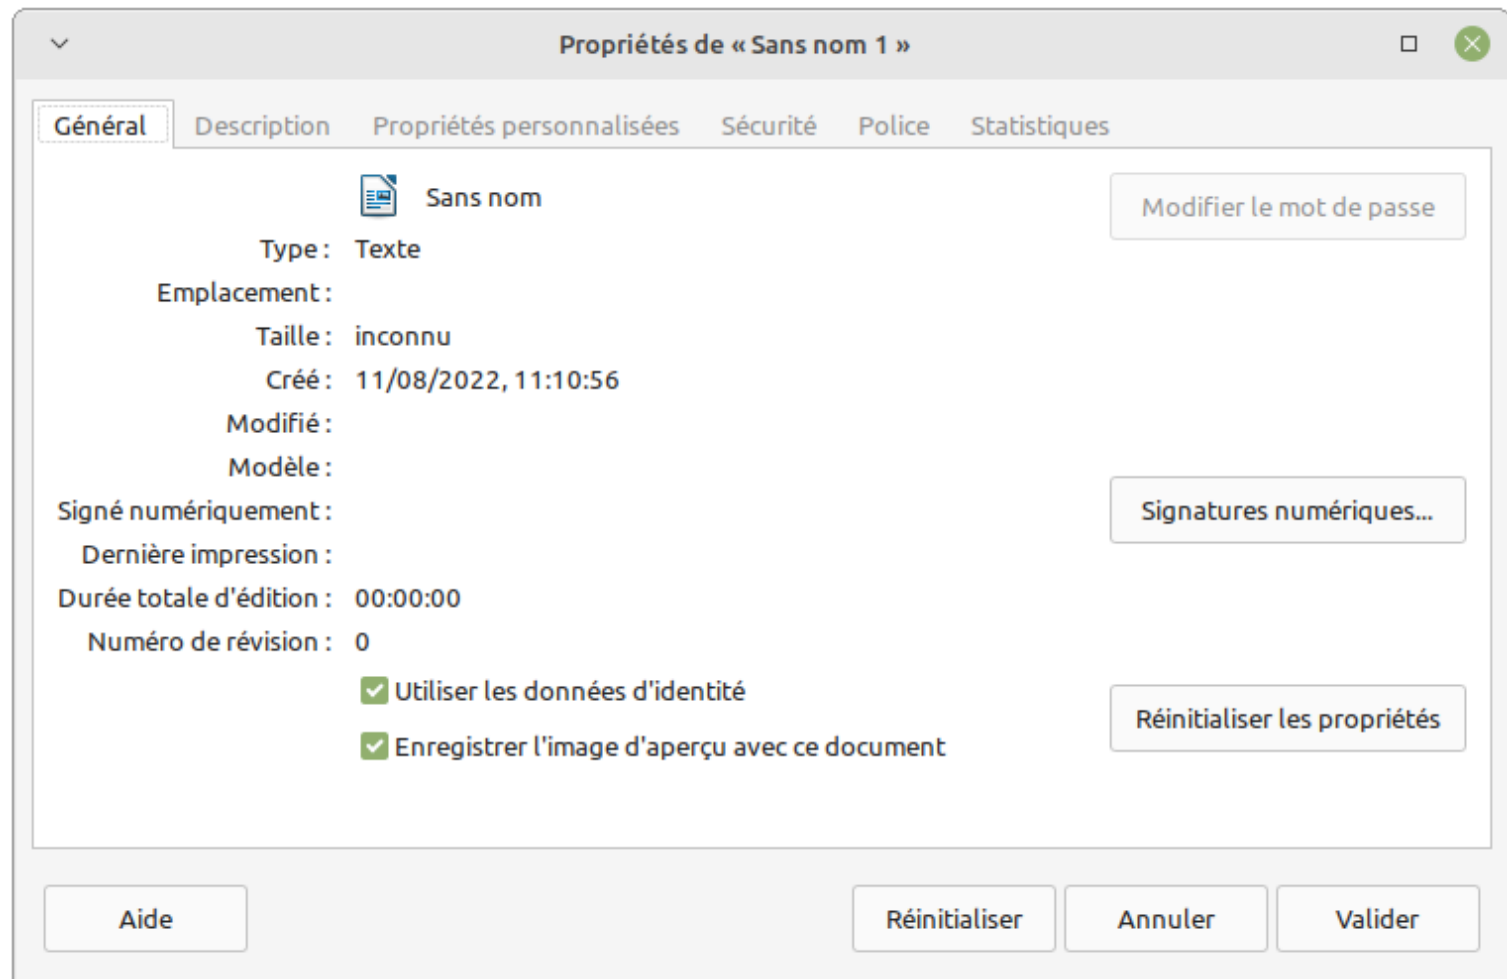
Propriétés de « Sans nom 1 »

Général | Description | Propriétés personnalisées | Sécurité | Police | Statistiques

Sans nom

Modifier le mot de passe

Type : Texte
Emplacement :
Taille : inconnu
Créé : 11/08/2022, 11:10:56
Modifié :
Modèle :
Signé numériquement :
Dernière impression :
Durée totale d'édition : 00:00:00
Numéro de révision : 0

Signatures numériques...

Utiliser les données d'identité
Enregistrer l'image d'aperçu avec ce document

Réinitialiser les propriétés

Aide

Réinitialiser

Annuler

Valider